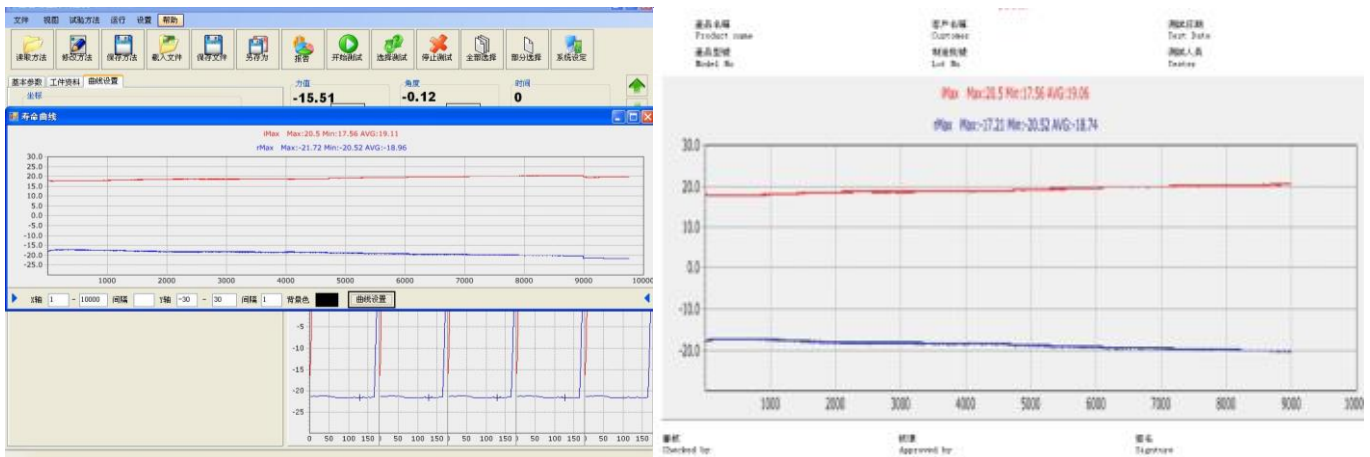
文件 视图 试验方法 运行 设置 帮助

读取方法 修改方法 保存方法 载入文件 保存文件 另存为 报告 开始测试 选择测试 停止测试 全部选择 部分选择 系统设定

基本参数 工件资料 曲线设置

坐标

力值 -15.51

角度 -0.12

时间 0

寿命曲线

iMax Max:20.5 Min:17.56 AVG:19.11

rMax Max:-21.72 Min:-20.52 AVG:-18.96

30.0
25.0
20.0
15.0
10.0
5.0
0.0
-5.0
-10.0
-15.0
-20.0
-25.0

1000 2000 3000 4000 5000 6000 7000 8000 9000 10000

X轴 1 - 10000 间隔 Y轴 -30 - 30 间隔 1 背景色 曲线设置

-5
-10
-15
-20
-25

0 50 100 150 50 100 150 50 100 150 50 100 150 50 100 150 50 100 150

产品名称
Product name

客户名称
Customer

测试日期
Test Date

产品型号
Model No

制造批號
Lot No

测试人员
Tester

iMax Max:20.5 Min:17.56 AVG:19.06

rMax Max:-17.21 Min:-20.52 AVG:-18.74

30.0
20.0
10.0
0.0
-10.0
-20.0

1000 2000 3000 4000 5000 6000 7000 8000 9000 1000

审核
Checked by

核准
Approved by

签名
Signature